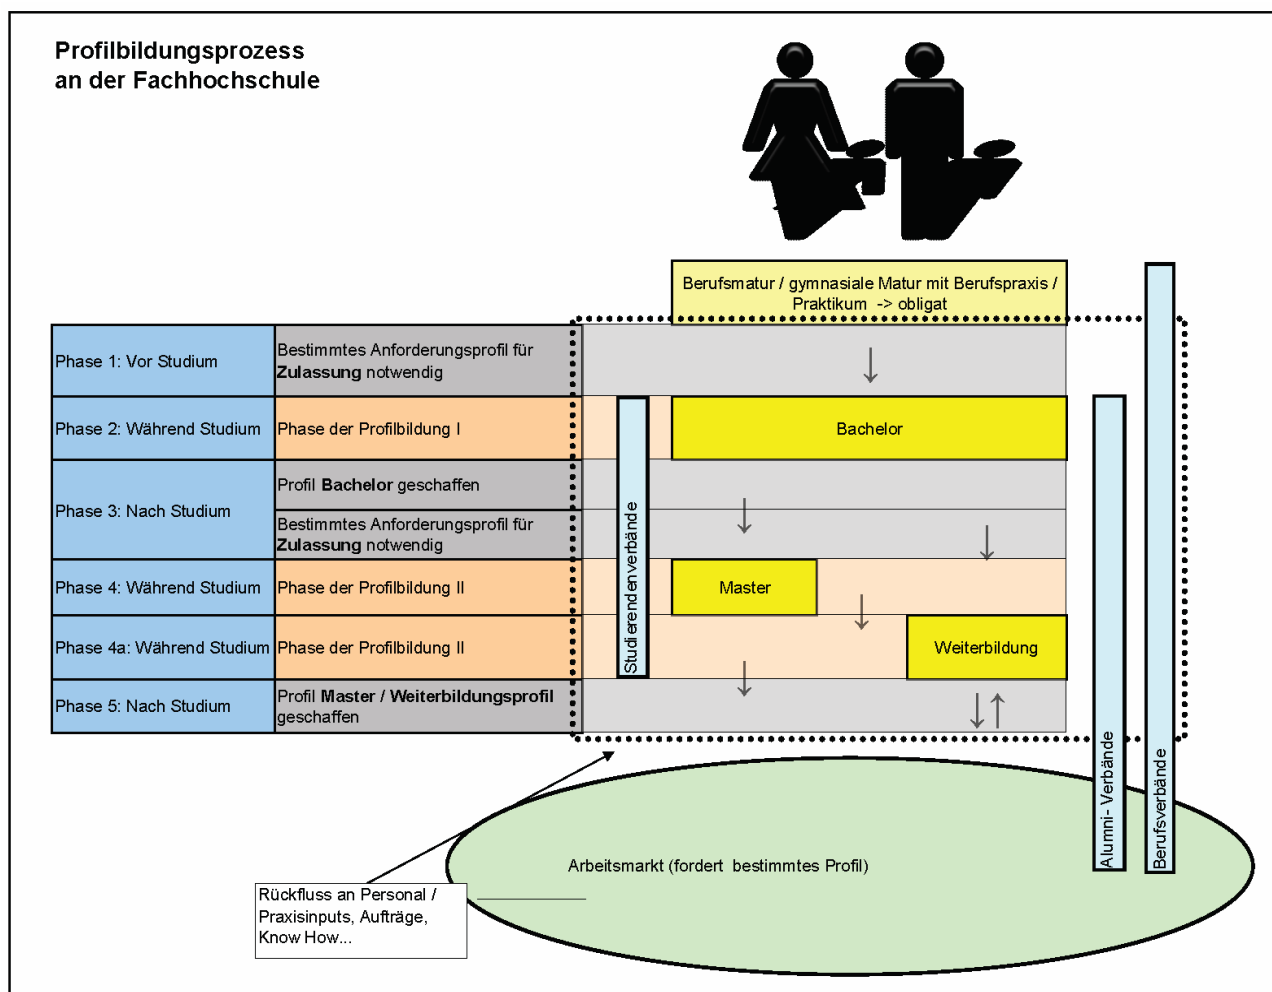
Profilbildungsprozess
an der Fachhochschule

Berufsmatur / gymnasiale Matur mit Berufspraxis / Praktikum -> obligat

| Phase 1: Vor Studium | Bestimmtes Anforderungsprofil für **Zulassung** notwendig |
|---|---|
| Phase 2: Während Studium | Phase der Profilbildung I |
| Phase 3: Nach Studium | Profil **Bachelor** geschaffen |
| | Bestimmtes Anforderungsprofil für **Zulassung** notwendig |
| Phase 4: Während Studium | Phase der Profilbildung II |
| Phase 4a: Während Studium | Phase der Profilbildung II |
| Phase 5: Nach Studium | Profil **Master / Weiterbildungsprofil** geschaffen |

Studierendenverbände

Bachelor

Master

Weiterbildung

Alumni- Verbände

Berufsverbände

Arbeitsmarkt (fordert bestimmtes Profil)

Rückfluss an Personal / Praxisinputs, Aufträge, Know How...